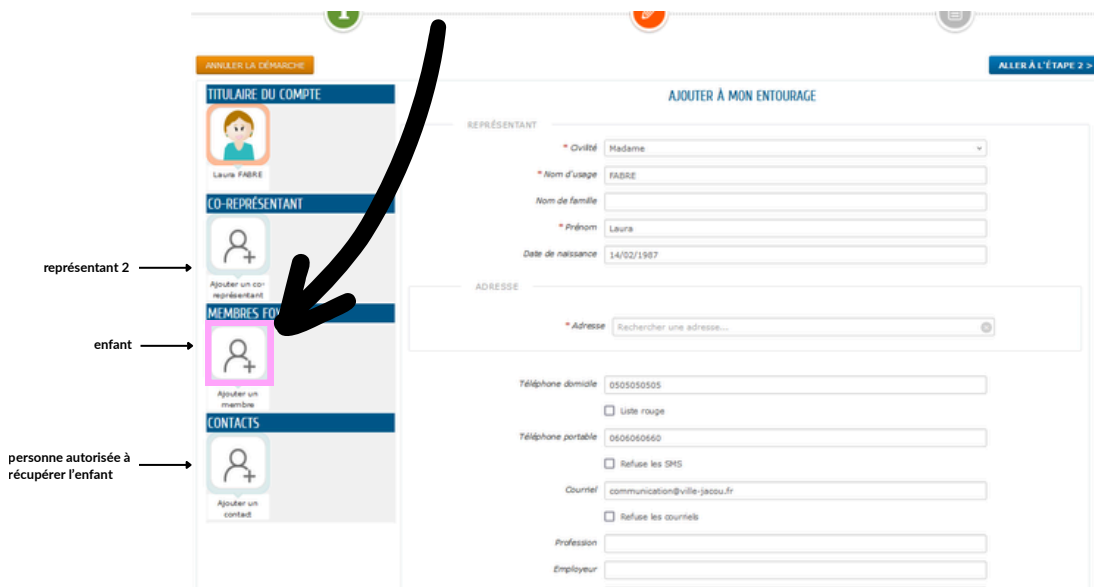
ANNULER LA DÉMARCHE

ALLER À L'ÉTAPE 2 >

TITULAIRE DU COMPTE

Laura FABRE

CO-REPRÉSENTANT

représentant 2

Ajouter un co-représentant

MEMBRES FO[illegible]

enfant

Ajouter un membre

CONTACTS

personne autorisée à récupérer l'enfant

Ajouter un contact

AJOUTER À MON ENTOURAGE

REPRÉSENTANT

* Civilité Madame

* Nom d'usage FABRE

Nom de famille

* Prénom Laura

Date de naissance 14/02/1987

ADRESSE

* Adresse Rechercher une adresse...

Téléphone domicile 0505050505

Liste rouge

Téléphone portable 0606060660

Refuse les SMS

Courriel communication@ville-jacou.fr

Refuse les courriels

Profession

Employeur